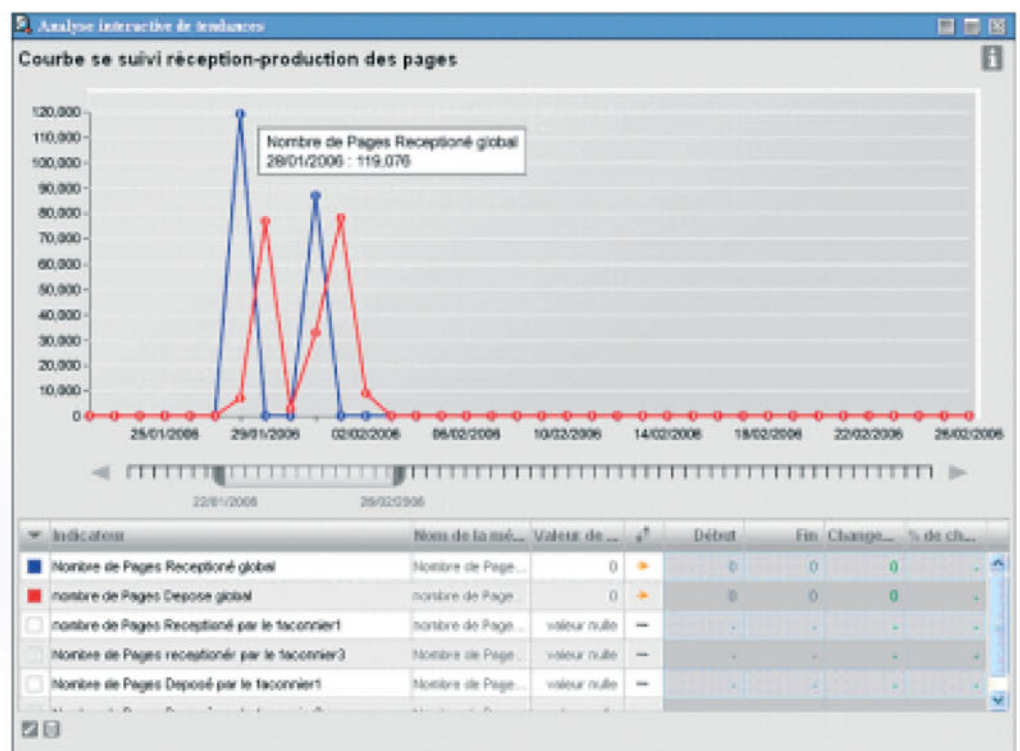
Analyse interactive de tendances

Courbe se suivi réception-production des pages

120,000
110,000
100,000
90,000
80,000
70,000
60,000
50,000
40,000
30,000
20,000
10,000
0

Nombre de Pages Receptioné global
28/01/2006 : 119,076

25/01/2006 29/01/2006 02/02/2006 06/02/2006 10/02/2006 14/02/2006 18/02/2006 22/02/2006 26/02/2006

22/01/2006 26/02/2006

| Indicateur | Nom de la mé... | Valeur de ... | | Début | Fin | Change... | % de ch... |
|---|---|---|---|---|---|---|---|
| Nombre de Pages Receptioné global | Nombre de Page... | 0 | | 0 | 0 | 0 | - |
| nombre de Pages Depose global | nombre de Page | 0 | | 0 | 0 | 0 | - |
| nombre de Pages Receptioné par le faconnier1 | nombre de Page... | valeur nulle | — | - | - | - | - |
| Nombre de Pages receptionér par le faconnier3 | Nombre de Page... | valeur nulle | — | - | - | - | - |
| Nombre de Pages Deposé par le faconnier1 | Nombre de Page... | valeur nulle | — | - | - | - | - |
| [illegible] | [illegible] | valeur nulle | — | | | | |